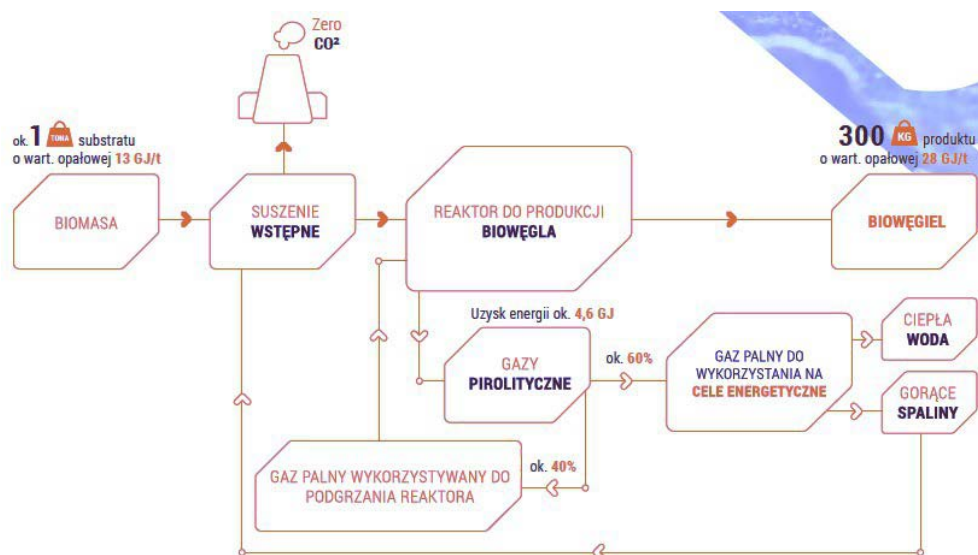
Zero
CO²

ok. 1 TONA substratu
o wart. opałowej 13 GJ/t

BIOMASA

SUSZENIE
WSTĘPNE

REAKTOR DO PRODUKCJI
BIOWĘGLA

300 KG produktu
o wart. opałowej 28 GJ/t

BIOWĘGIEL

Uzysk energii ok. 4,6 GJ

GAZY
PIROLITYCZNE

ok. 60%

GAZ PALNY DO
WYKORZYSTANIA NA
CELE ENERGETYCZNE

CIEPŁA
WODA

GORĄCE
SPALINY

ok. 40%

GAZ PALNY WYKORZYSTYWANY DO
PODGRZANIA REAKTORA